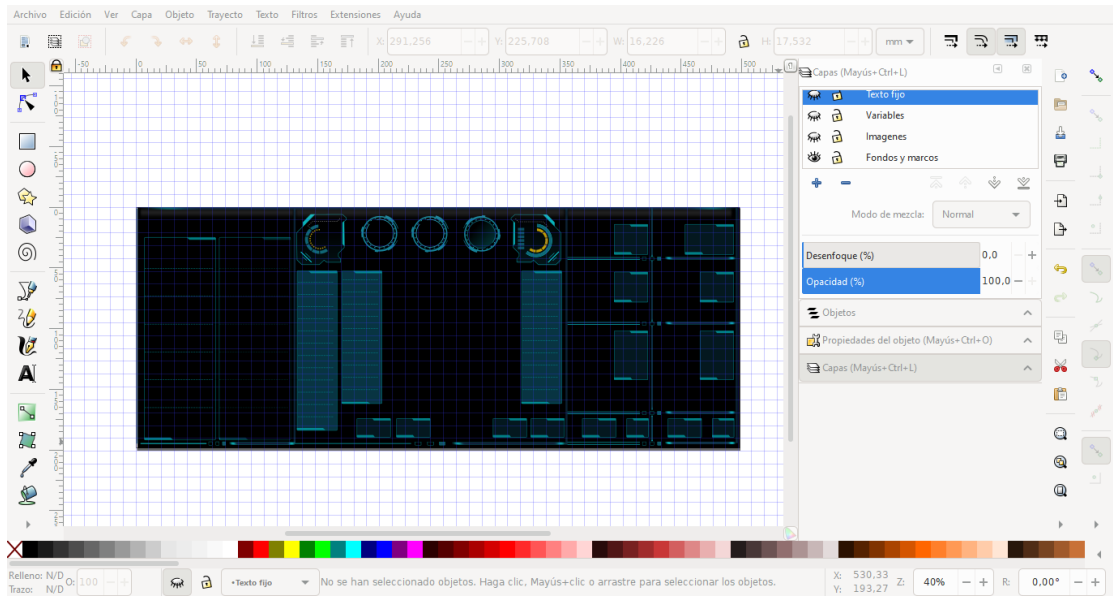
Archivo Edición Ver Capa Objeto Trayecto Texto Filtros Extensiones Ayuda

X: 291,256 Y: 225,708 W: 16,226 H: 17,532 mm

Capas (Mayús+Ctrl+L)

Texto fijo
Variables
Imagenes
Fondos y marcos

Modo de mezcla: Normal

Desenfoque (%) 0,0
Opacidad (%) 100,0

Objetos
Propiedades del objeto (Mayús+Ctrl+O)
Capas (Mayús+Ctrl+L)

Relleno: N/D
Trazo: N/D
O: 100
•Texto fijo
No se han seleccionado objetos. Haga clic, Mayús+clic o arrastre para seleccionar los objetos.
X: 530,33
Y: 193,27
Z: 40%
R: 0,00°